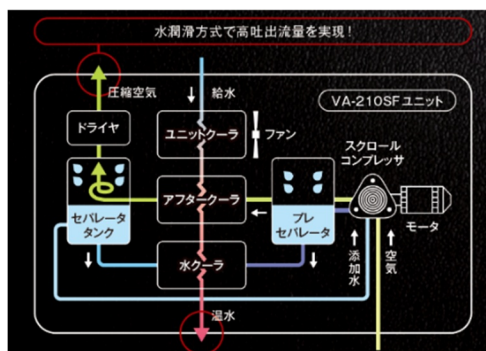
水潤滑方式で高吐出流量を実現！

圧縮空気

↓ 給水

VA-210SFユニット

ドライヤ

ユニットクーラ

ファン

スクロール
コンプレッサ

アフタークーラ

セパレータ
タンク

プレ
セパレータ

モータ

水クーラ

添加水

空気

温水